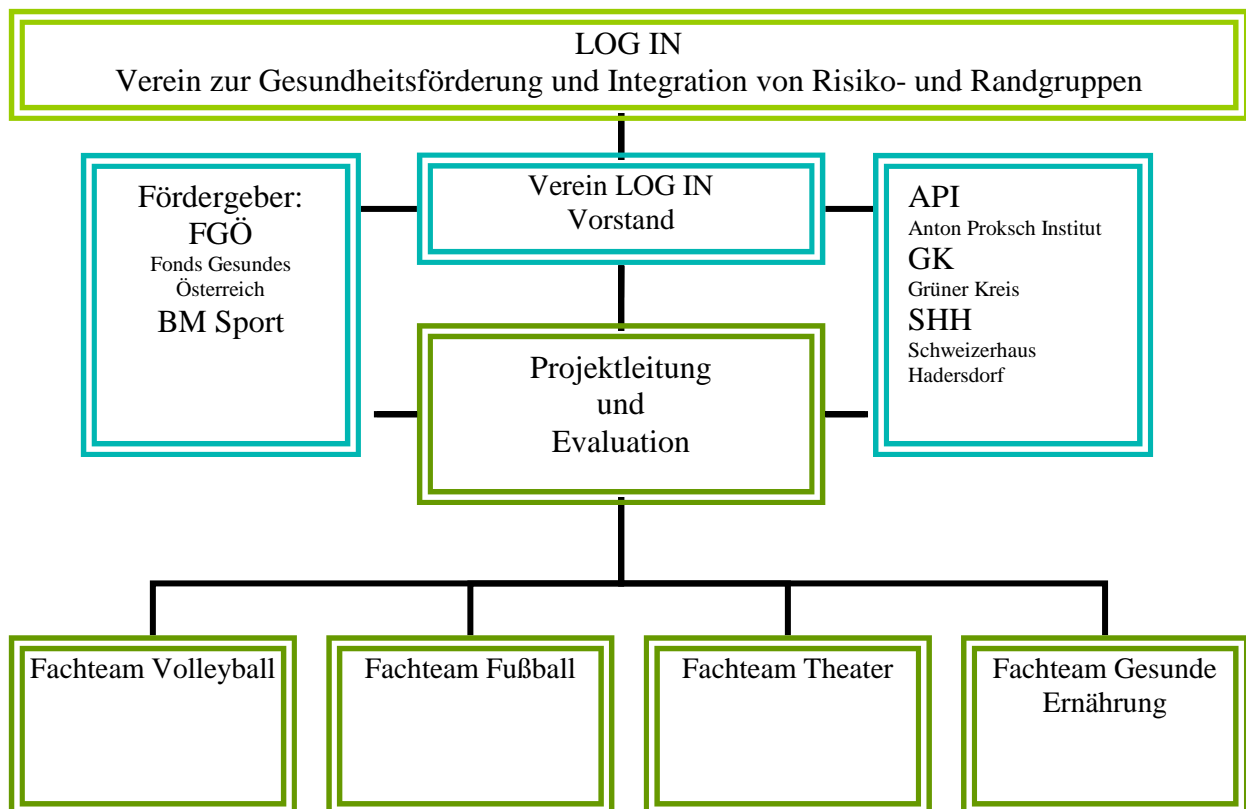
LOG IN
Verein zur Gesundheitsförderung und Integration von Risiko- und Randgruppen

Fördergeber:
FGÖ
Fonds Gesundes Österreich
BM Sport

Verein LOG IN
Vorstand

API
Anton Proksch Institut
GK
Grüner Kreis
SHH
Schweizerhaus Hadersdorf

Projektleitung
und
Evaluation

Fachteam Volleyball

Fachteam Fußball

Fachteam Theater

Fachteam Gesunde Ernährung